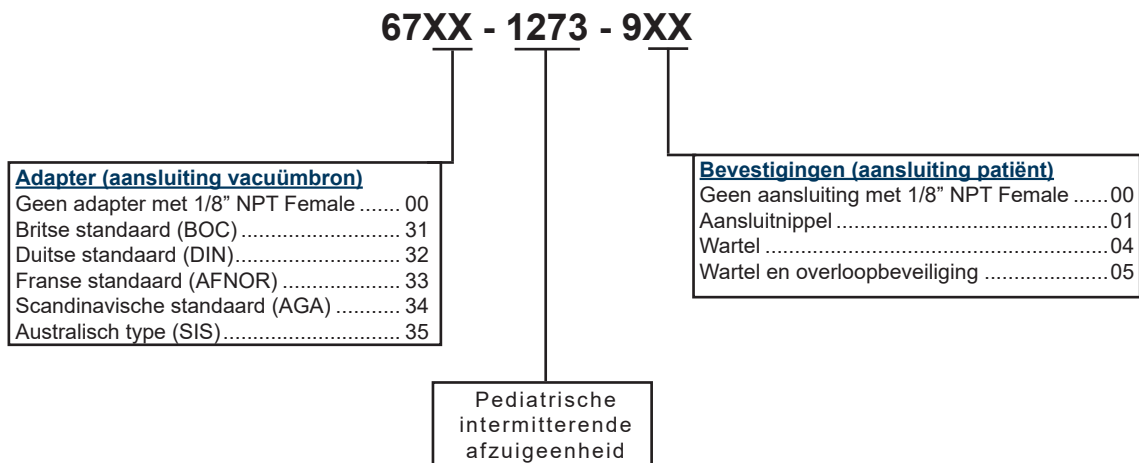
67XX - 1273 - 9XX

Adapter (aansluiting vacuümbron)
Geen adapter met 1/8" NPT Female ....... 00
Britse standaard (BOC)............................ 31
Duitse standaard (DIN)............................ 32
Franse standaard (AFNOR) ..................... 33
Scandinavische standaard (AGA) ........... 34
Australisch type (SIS).............................. 35

Bevestigingen (aansluiting patiënt)
Geen aansluiting met 1/8" NPT Female ......00
Aansluitnippel ..............................................01
Wartel ..........................................................04
Wartel en overloopbeveiliging .....................05

Pediatrische intermitterende afzuigeenheid